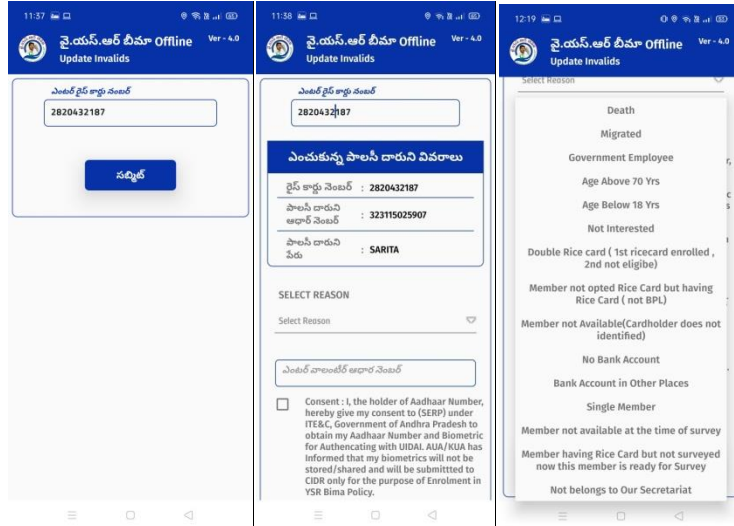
11:37

వై.యస్.ఆర్ బీమా Offline Ver - 4.0
Update Invalids

ఎంటర్ రైస్ కార్డు నంబర్
2820432187

సబ్మిట్

11:38

వై.యస్.ఆర్ బీమా Offline Ver - 4.0
Update Invalids

ఎంటర్ రైస్ కార్డు నంబర్
2820432187

ఎంచుకున్న పాలసీ దారుని వివరాలు

రైస్ కార్డు నెంబర్ : 2820432187
పాలసీ దారుని ఆధార్ నెంబర్ : 323115025907
పాలసీ దారుని పేరు : SARITA

SELECT REASON
Select Reason

ఎంటర్ వాలంటీర్ ఆధార్ నెంబర్

Consent : I, the holder of Aadhaar Number, hereby give my consent to (SERP) under ITE&C, Government of Andhra Pradesh to obtain my Aadhaar Number and Biometric for Authencating with UIDAI. AUA/KUA has Informed that my biometrics will not be stored/shared and will be submitted to CIDR only for the purpose of Enrolment in YSR Bima Policy.

12:19

వై.యస్.ఆర్ బీమా Offline Ver - 4.0
Update Invalids

Select Reason

Death
Migrated
Government Employee
Age Above 70 Yrs
Age Below 18 Yrs
Not Interested
Double Rice card ( 1st ricecard enrolled , 2nd not eligibe)
Member not opted Rice Card but having Rice Card ( not BPL)
Member not Available(Cardholder does not identified)
No Bank Account
Bank Account in Other Places
Single Member
Member not available at the time of survey
Member having Rice Card but not surveyed now this member is ready for Survey
Not belongs to Our Secretariat